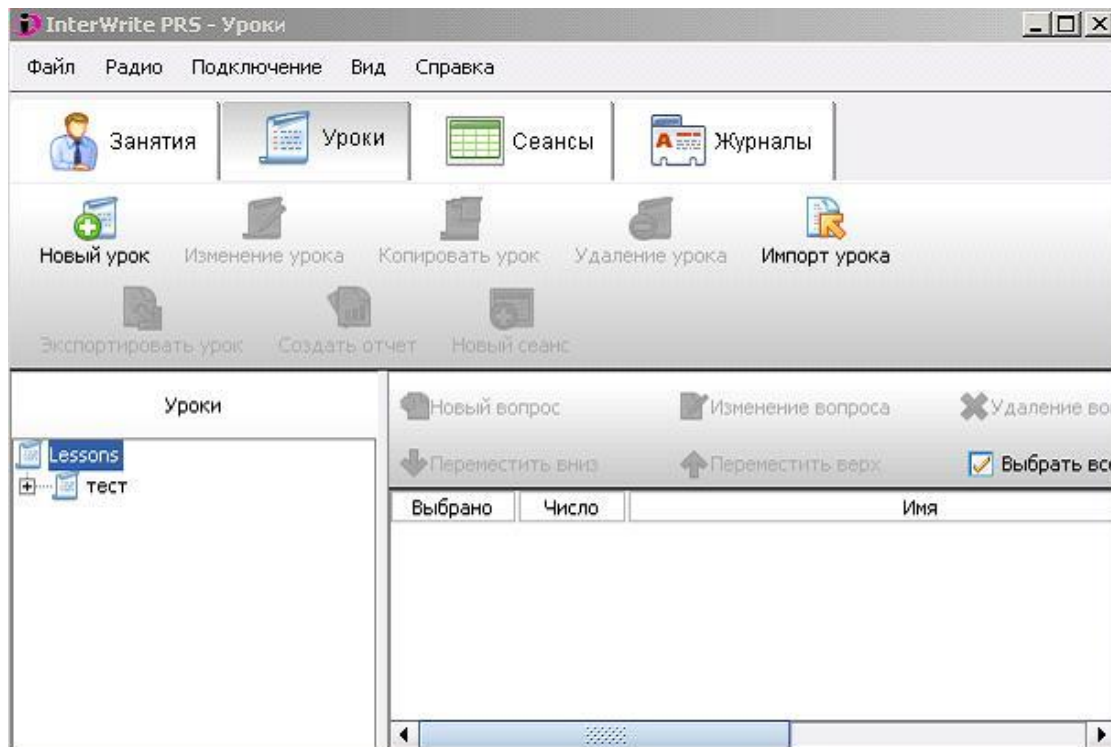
InterWrite PRS - Уроки

Файл Радио Подключение Вид Справка

Занятия Уроки Сеансы Журналы

Новый урок Изменение урока Копировать урок Удаление урока Импорт урока

Экспортировать урок Создать отчет Новый сеанс

Уроки

Lessons
тест

Новый вопрос Изменение вопроса Удаление во

Переместить вниз Переместить верх Выбрать вс

| Выбрано | Число | Имя |
|---|---|---|